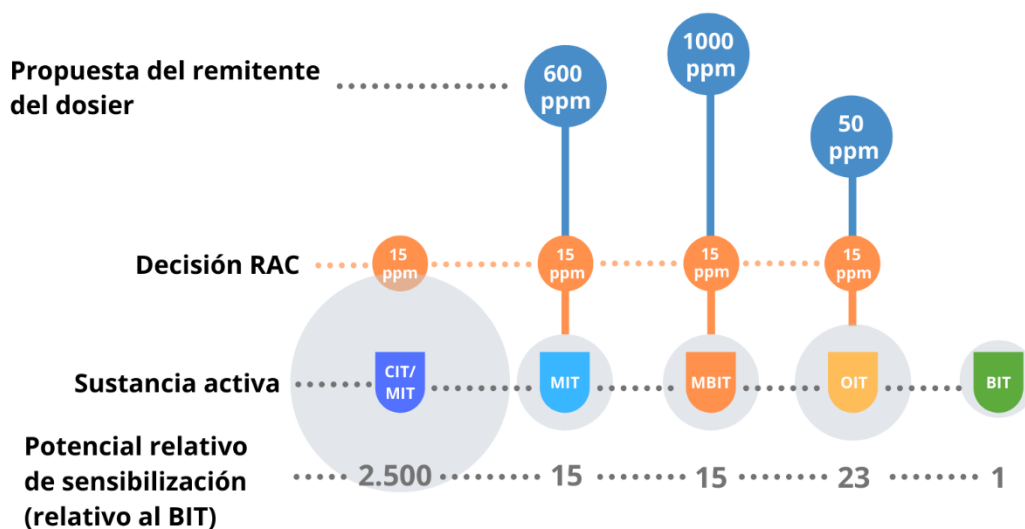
Propuesta del remitente del dosier

600 ppm

1000 ppm

50 ppm

Decisión RAC

15 ppm

15 ppm

15 ppm

15 ppm

Sustancia activa

CIT/ MIT

MIT

MBIT

OIT

BIT

Potencial relativo de sensibilización (relativo al BIT)

2.500

15

15

23

1